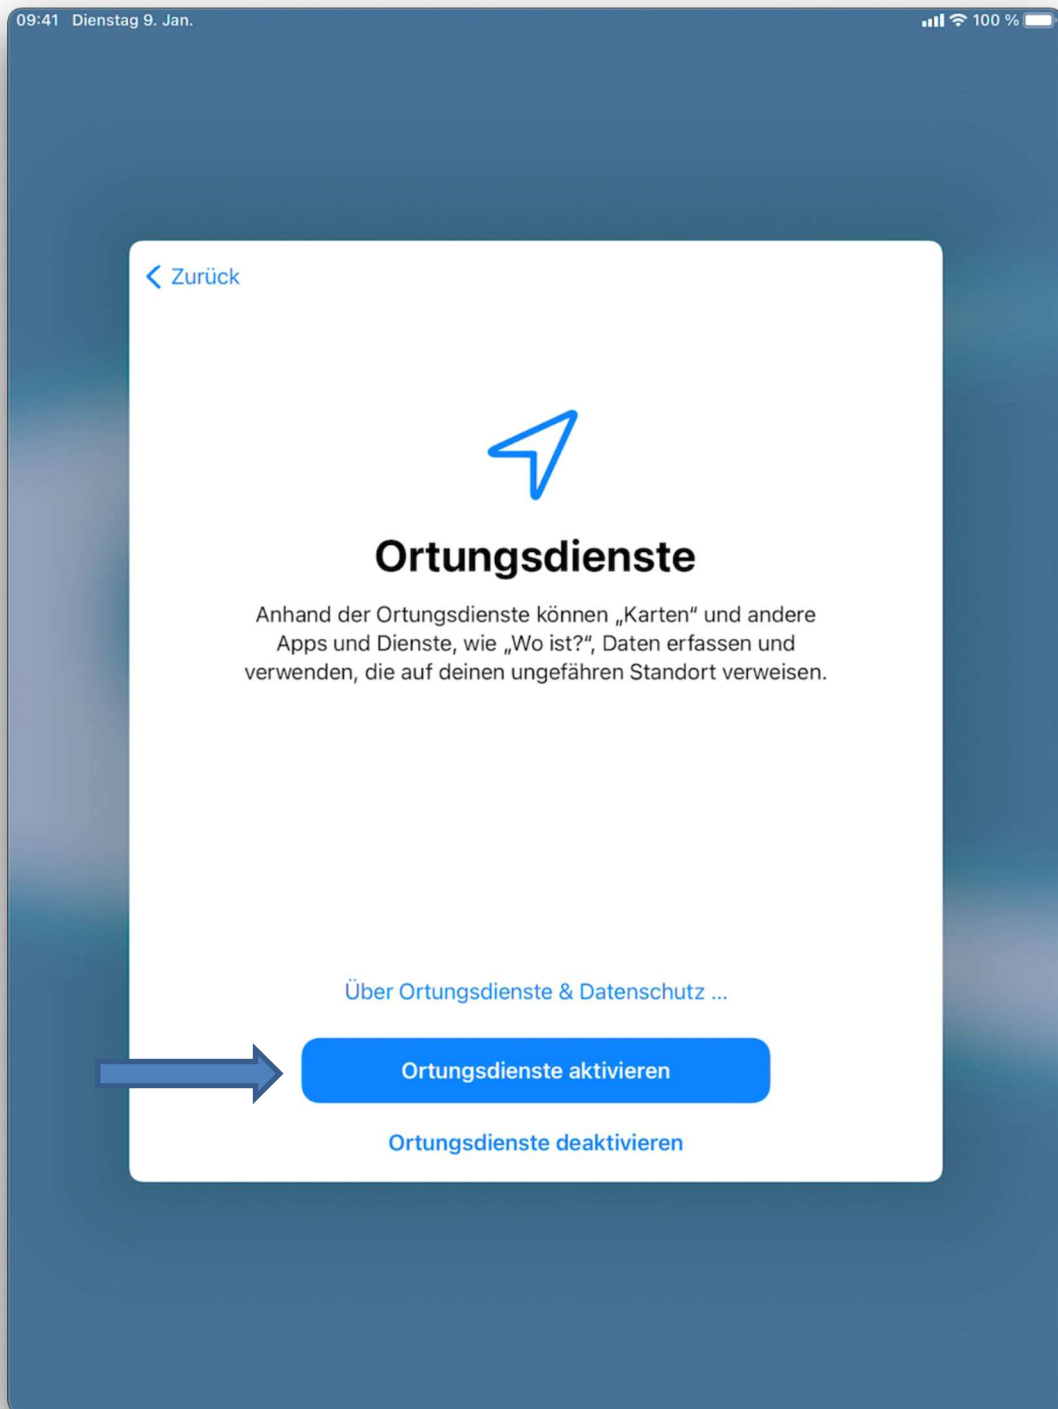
09:41 Dienstag 9. Jan.

100 %

Zurück

Ortungsdienste

Anhand der Ortungsdienste können „Karten“ und andere Apps und Dienste, wie „Wo ist?“, Daten erfassen und verwenden, die auf deinen ungefähren Standort verweisen.

Über Ortungsdienste & Datenschutz ...

Ortungsdienste aktivieren

Ortungsdienste deaktivieren